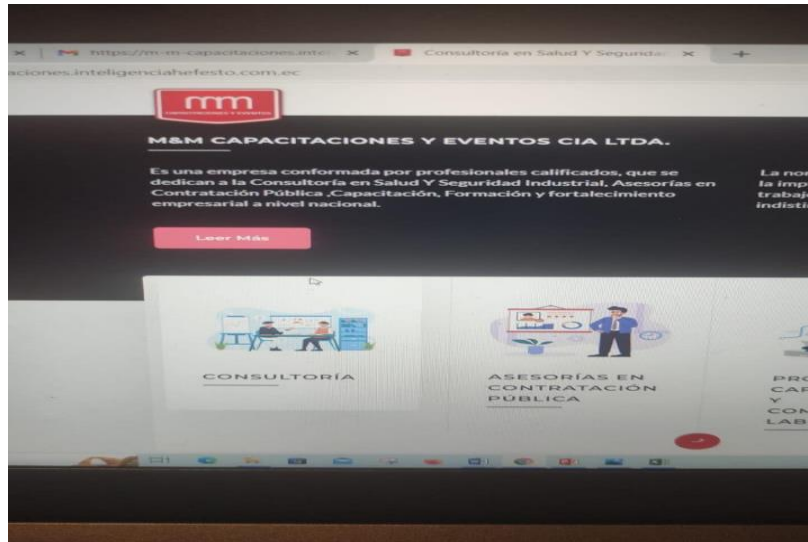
https://m-m-capacitaciones.inte ×
Consultoría en Salud Y Segurida ×
+
aciones.inteligenciahefesto.com.ec

mm

M&M CAPACITACIONES Y EVENTOS CIA LTDA.

Es una empresa conformada por profesionales calificados, que se dedican a la Consultoría en Salud Y Seguridad Industrial, Asesorías en Contratación Pública ,Capacitación, Formación y fortalecimiento empresarial a nivel nacional.

Leer Más

La nor
la imp
trabaj
indisti

CONSULTORÍA

ASESORÍAS EN CONTRATACIÓN PÚBLICA

PRO
CAP
Y
CON
LAB